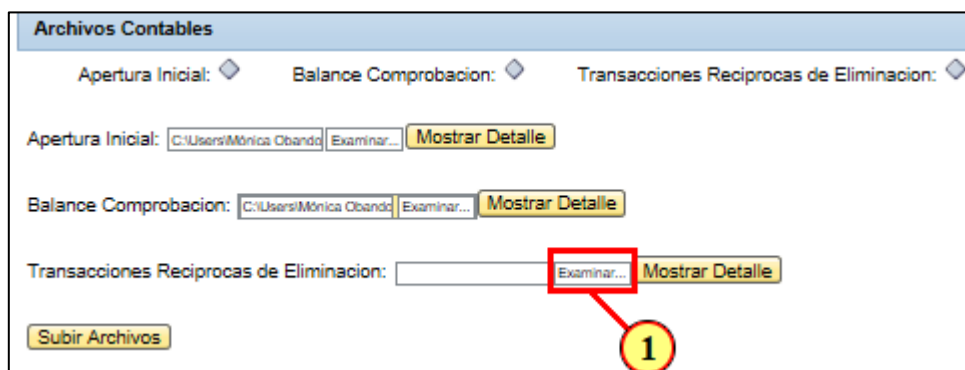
Archivos Contables

Apertura Inicial:

Balance Comprobacion:

Transacciones Reciprocas de Eliminacion:

Apertura Inicial: C:\Users\Mónica Obando Examinar... Mostrar Detalle

Balance Comprobacion: C:\Users\Mónica Obando Examinar... Mostrar Detalle

Transacciones Reciprocas de Eliminacion: Examinar... Mostrar Detalle

Subir Archivos

1